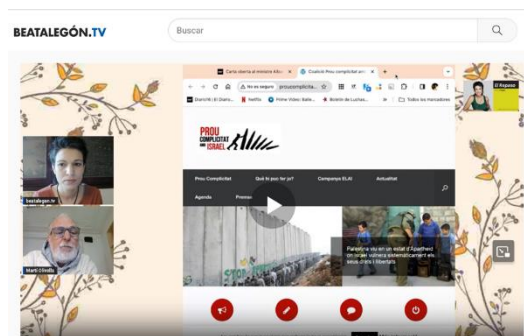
BEATALEGÓN.TV

Buscar

Carta oberta al ministre Albares

Coalició Prou complicitat amb...

No es seguro prouscomplicita...

Diario | El Diario... Netflix Prime Video Boletín de Luchas... Todos los marcadores

PROU COMPLICITAT AMB ISRAEL

Prou Complicitat Què hi puc fer jo? Campanya ELAI Actualitat

Agenda Premsa

Palestina viu en un estat d'Apartheid on Israel vulnera sistemàticament els seus drets i llibertats

beatalegon.tv

Martí Olivella

El Repaso